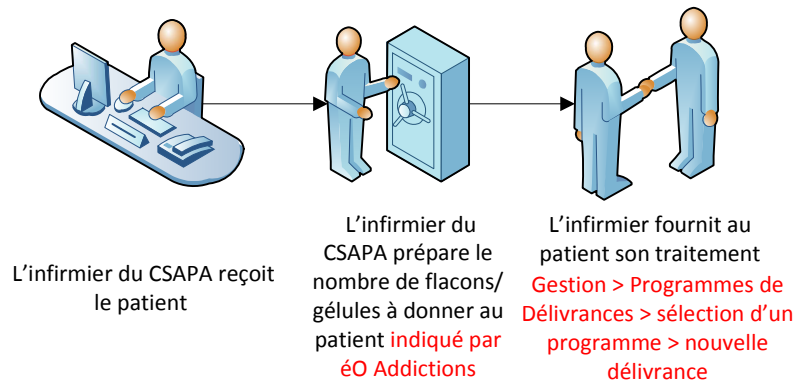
L’infirmier du CSAPA reçoit le patient

L’infirmier du CSAPA prépare le nombre de flacons/ gélules à donner au patient indiqué par éO Addictions

L’infirmier fournit au patient son traitement Gestion > Programmes de Délivrances > sélection d’un programme > nouvelle délivrance